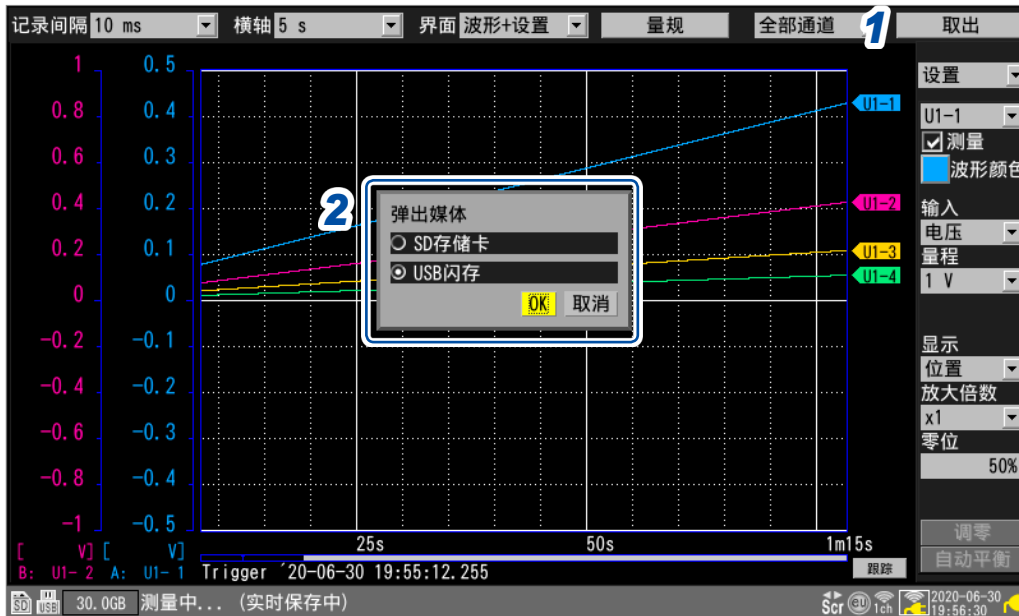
记录间隔 10 ms 横轴 5 s 界面 波形+设置 量规 全部通道 1 取出

1 0.5
0.8 0.4
0.6 0.3
0.4 0.2
0.2 0.1
0 0
−0.2 −0.1
−0.4 −0.2
−0.6 −0.3
−0.8 −0.4
−1 −0.5

U1-1
U1-2
U1-3
U1-4

2
弹出媒体
SD存储卡
USB闪存
OK 取消

25s 50s 1m15s
[ V] [ V]
B: U1- 2 A: U1- 1 Trigger ’20-06-30 19:55:12.255
跟踪

设置
U1-1
测量
波形颜色
输入
电压
量程
1 V
显示
位置
放大倍数
x1
零位
50%
调零
自动平衡

SD USB 30.0GB 测量中... (实时保存中)
Scr 1ch 2020-06-30 19:56:30